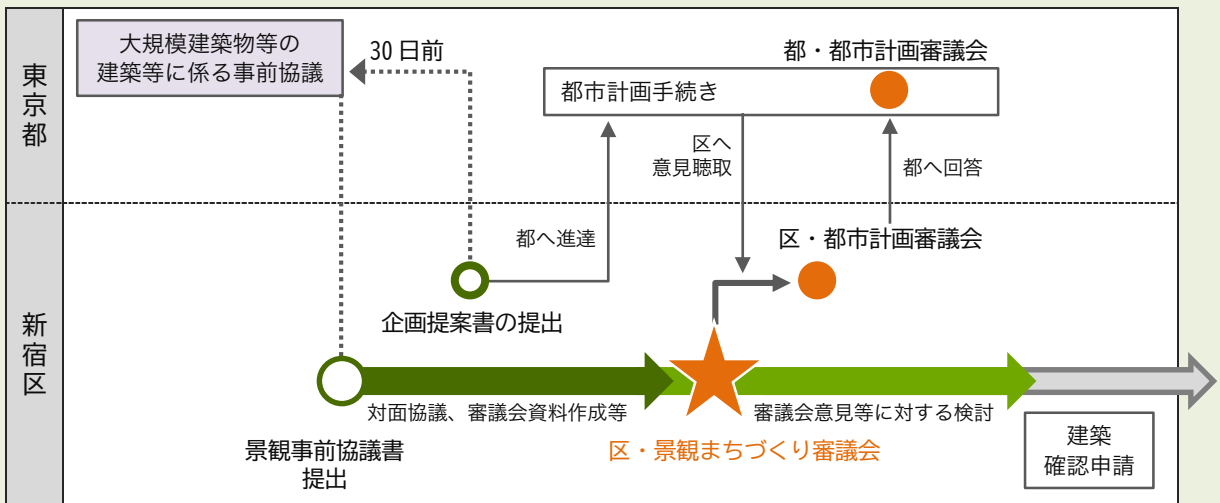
東京都

大規模建築物等の建築等に係る事前協議

30日前

都・都市計画審議会

都市計画手続き

区へ意見聴取

都へ回答

都へ進達

区・都市計画審議会

新宿区

企画提案書の提出

対面協議、審議会資料作成等

審議会意見等に対する検討

景観事前協議書提出

区・景観まちづくり審議会

建築確認申請